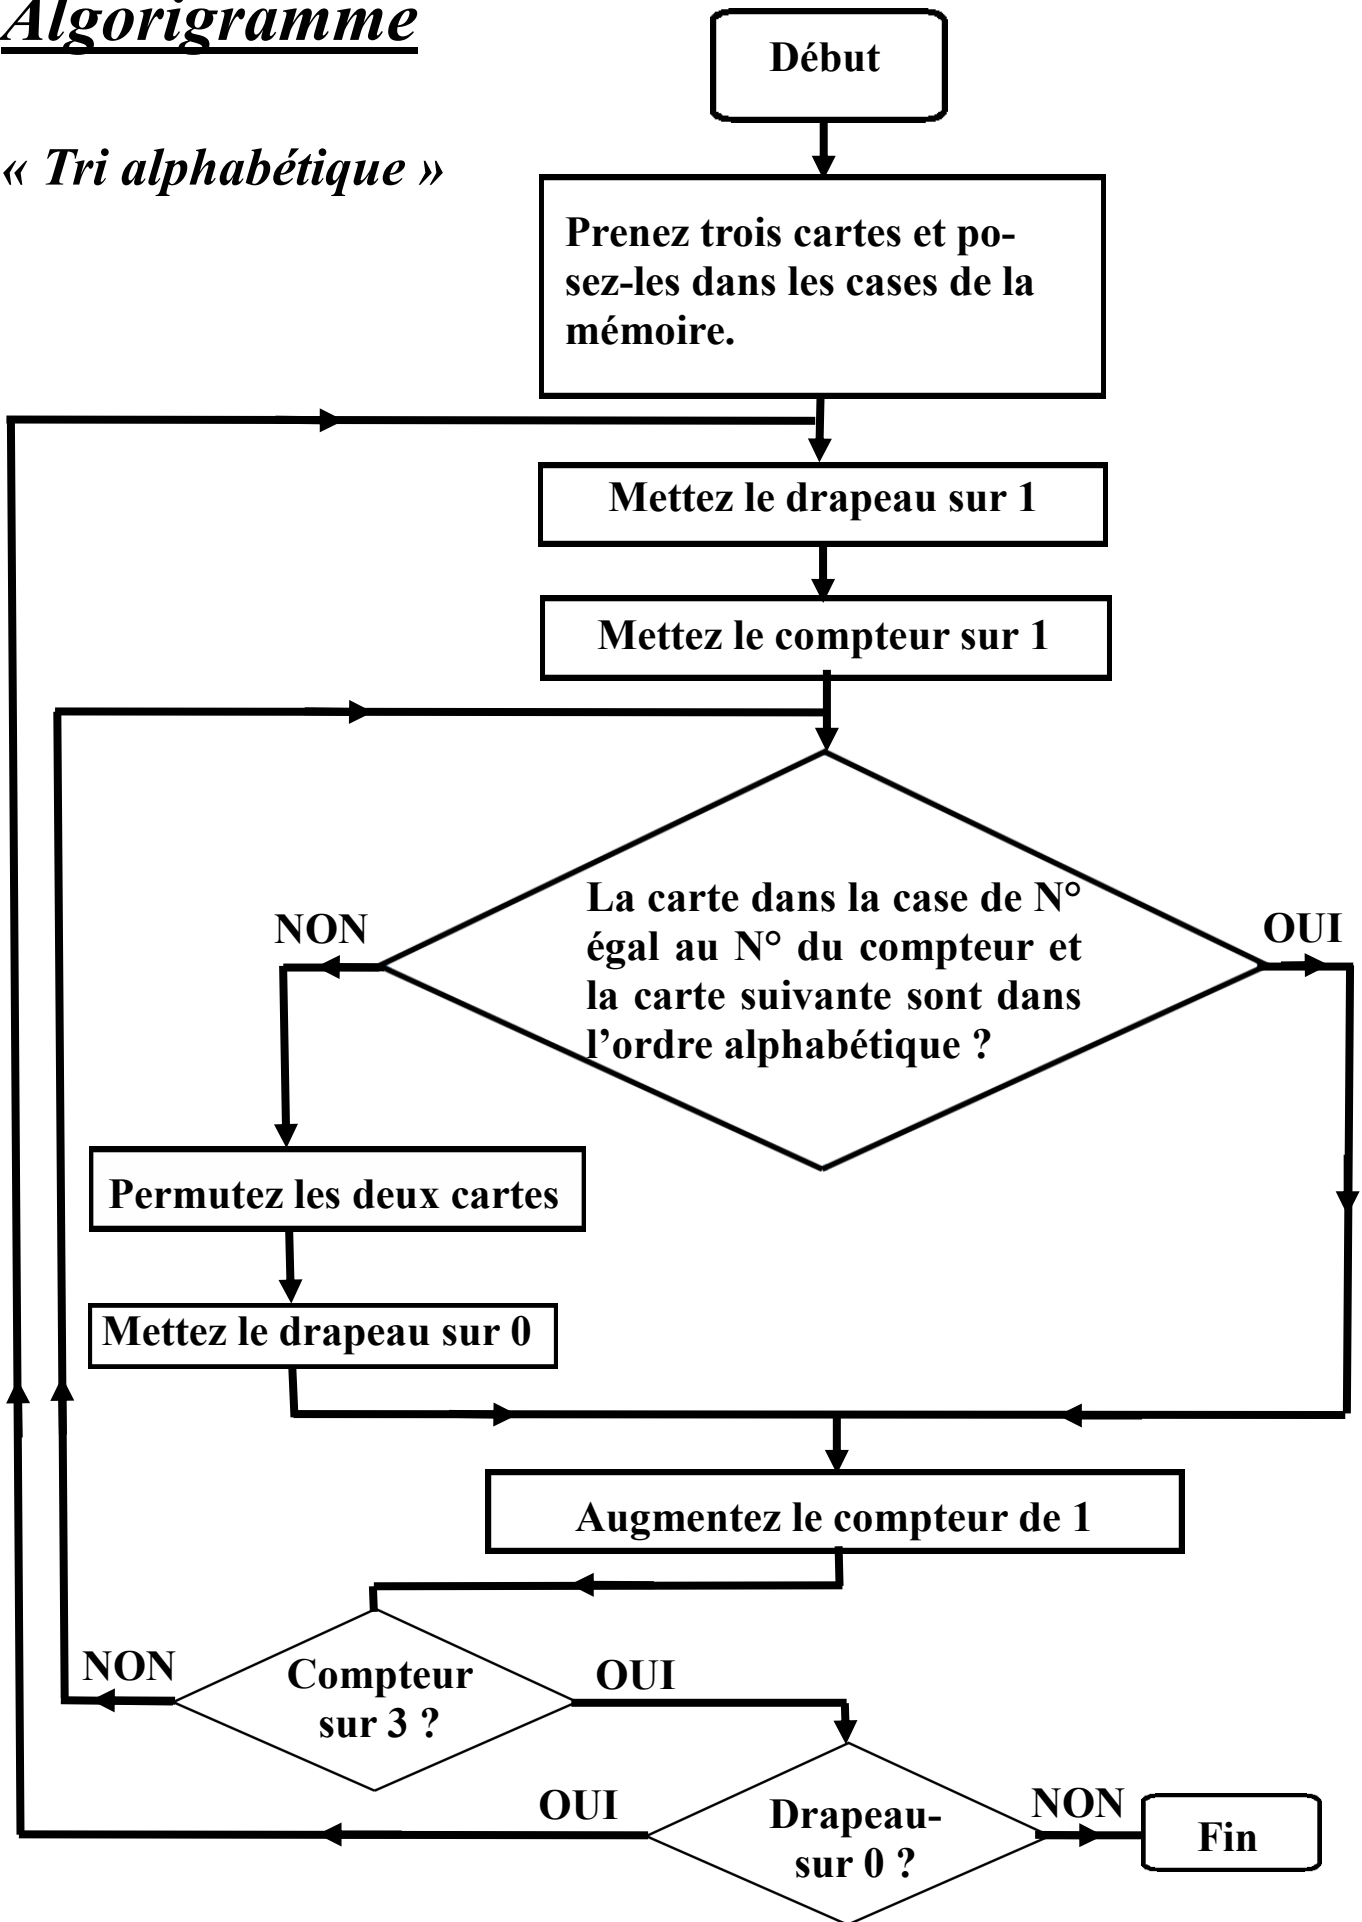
Algorigramme

« Tri alphabétique »

Début

Prenez trois cartes et posez-les dans les cases de la mémoire.

Mettez le drapeau sur 1

Mettez le compteur sur 1

La carte dans la case de N° égal au N° du compteur et la carte suivante sont dans l'ordre alphabétique ?

NON

OUI

Permutez les deux cartes

Mettez le drapeau sur 0

Augmentez le compteur de 1

NON

Compteur sur 3 ?

OUI

OUI

Drapeau-sur 0 ?

NON

Fin